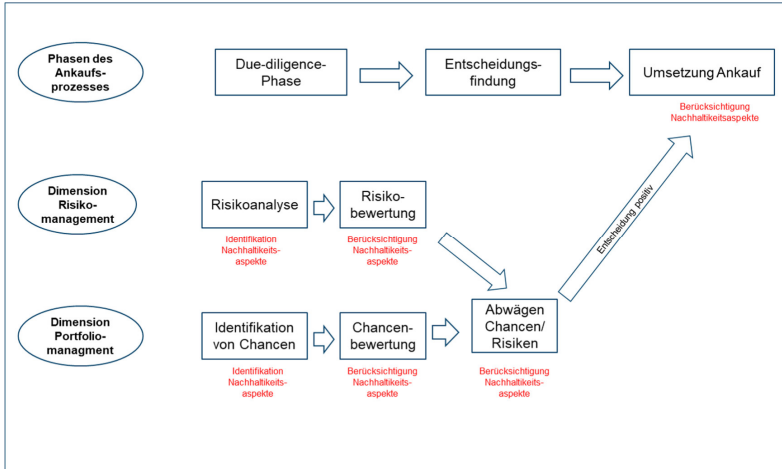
Phasen des Ankaufs-prozesses

Due-diligence-Phase

Entscheidungs-findung

Umsetzung Ankauf

Berücksichtigung Nachhaltikeitsaspekte

Dimension Risiko-management

Risikoanalyse

Identifikation Nachhaltikeits-aspekte

Risiko-bewertung

Berücksichtigung Nachhaltikeits-aspekte

Entscheidung positiv

Dimension Portfolio-managment

Identifikation von Chancen

Identifikation Nachhaltikeits-aspekte

Chancen-bewertung

Berücksichtigung Nachhaltikeits-aspekte

Abwägen Chancen/ Risiken

Berücksichtigung Nachhaltikeits-aspekte